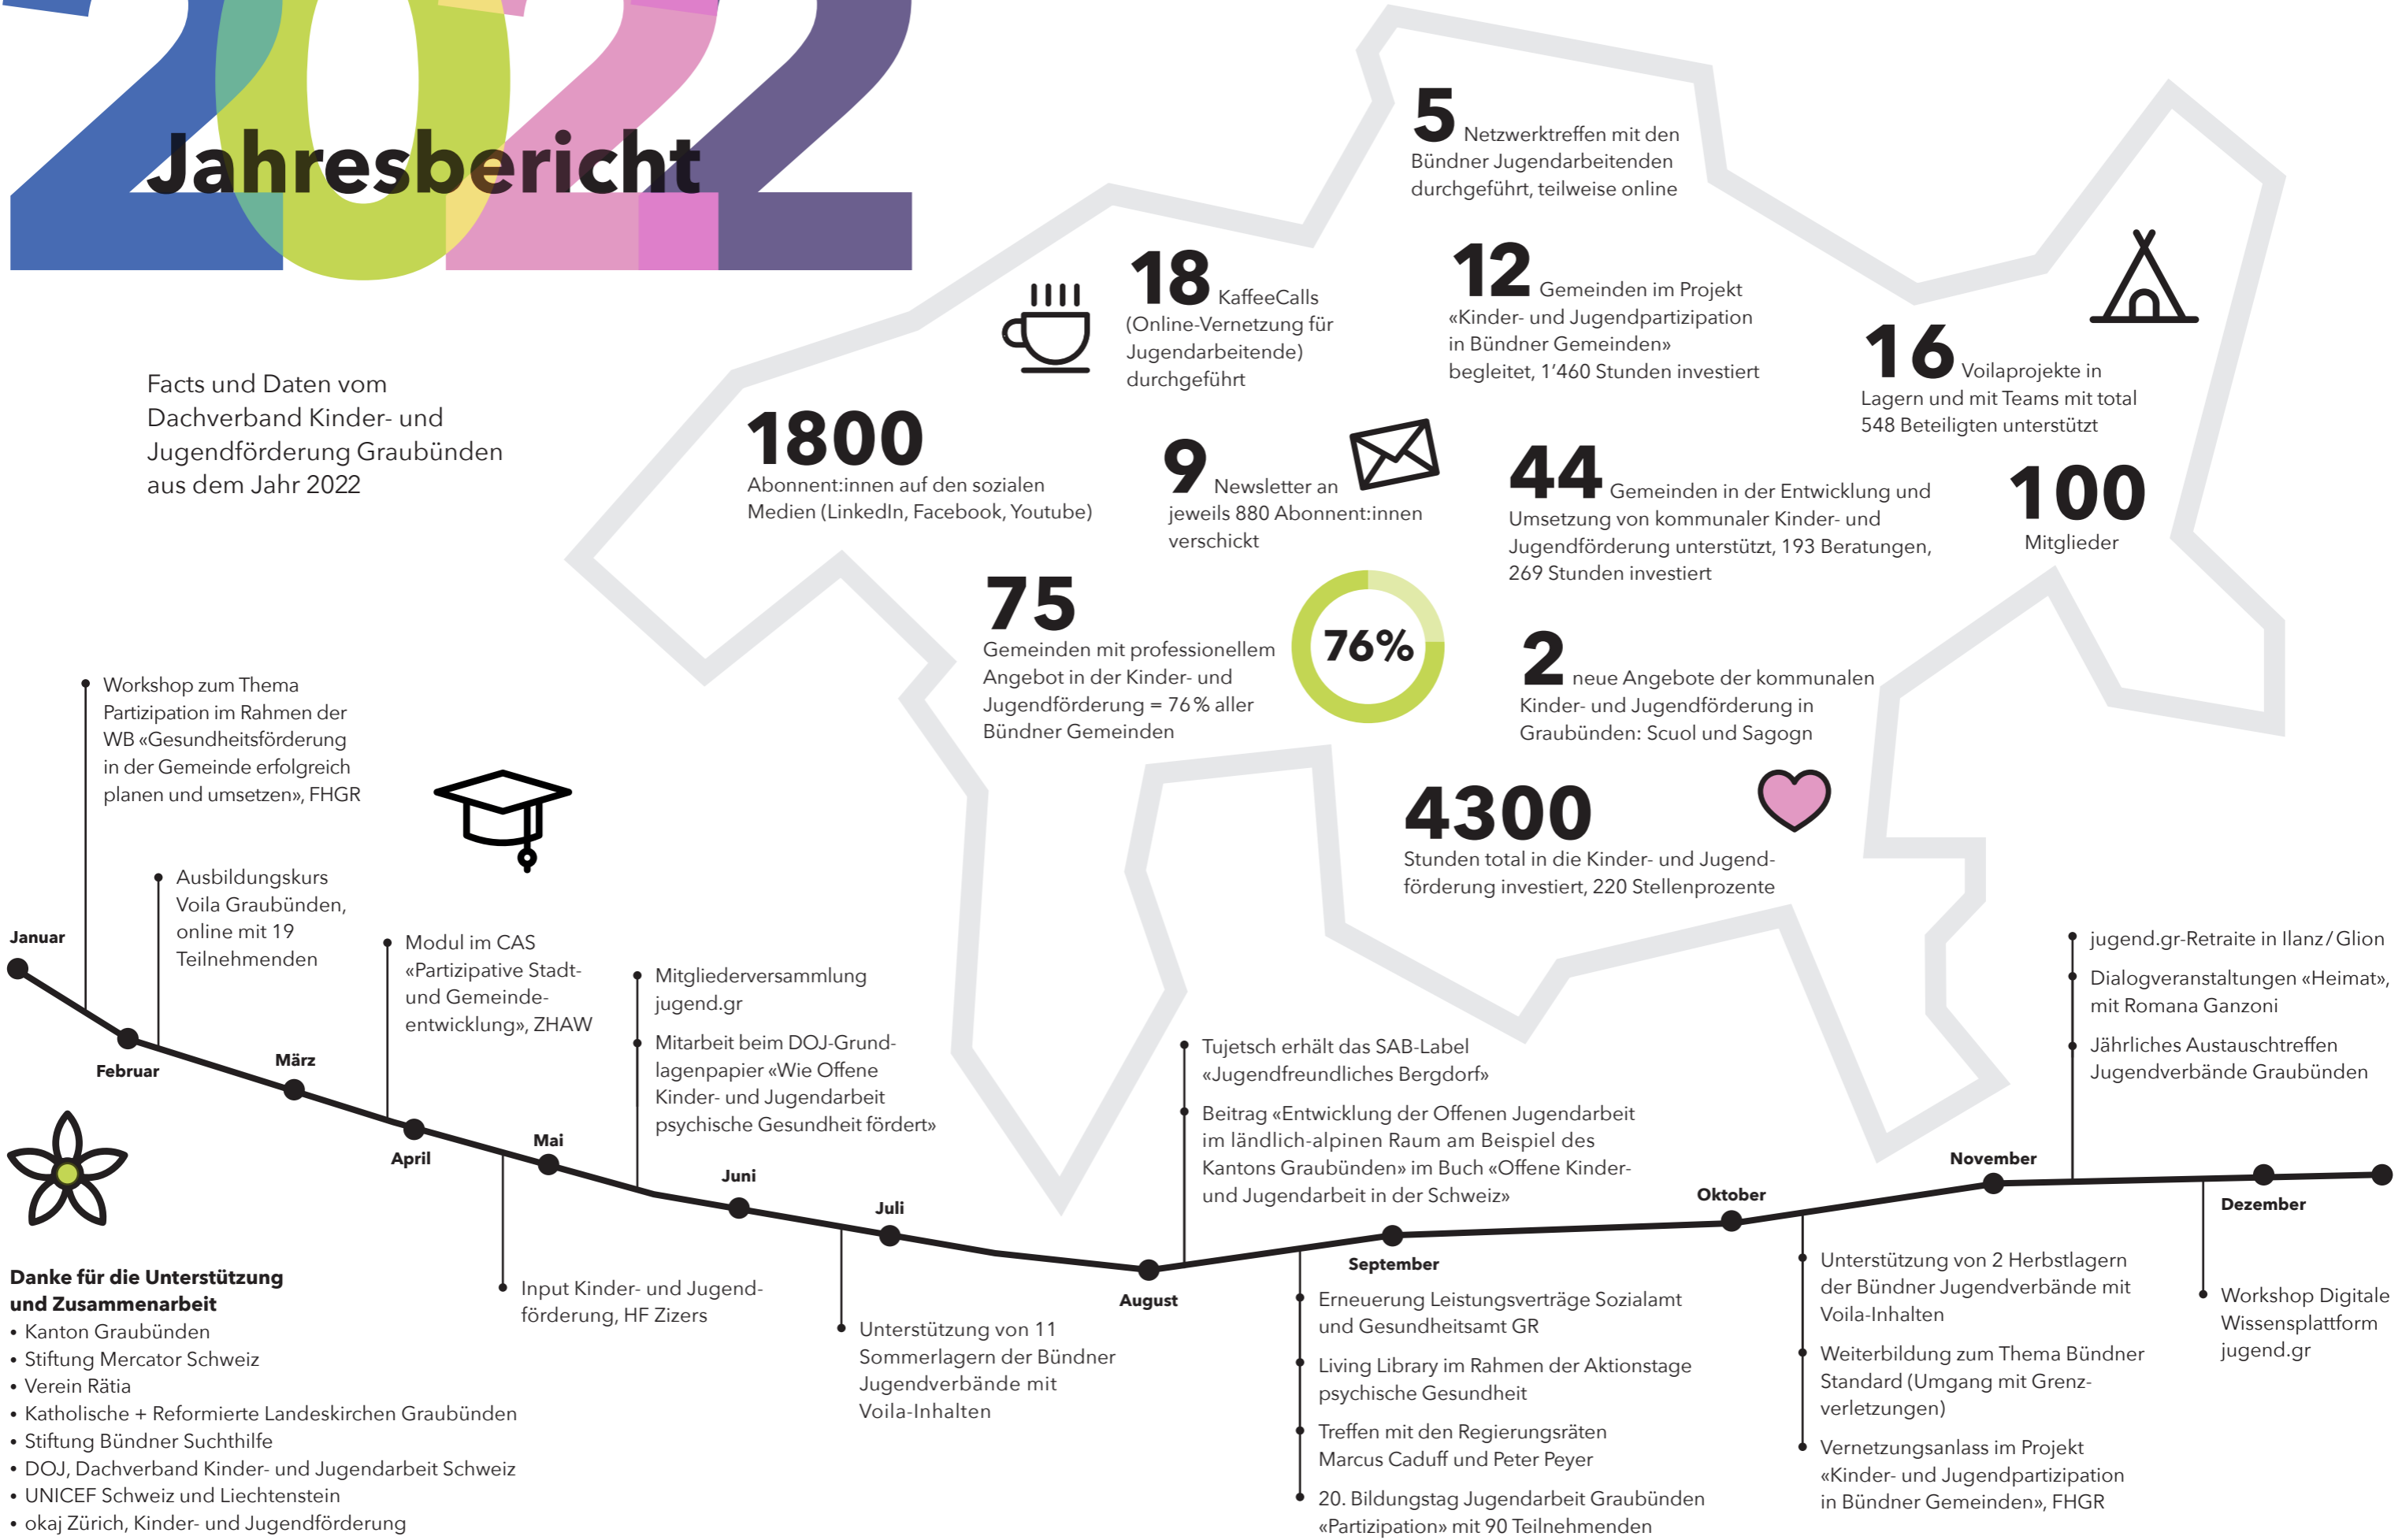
2022
Jahresbericht

Facts und Daten vom Dachverband Kinder- und Jugendförderung Graubünden aus dem Jahr 2022

5 Netzwerktreffen mit den Bündner Jugendarbeitenden durchgeführt, teilweise online

18 KaffeeCalls (Online-Vernetzung für Jugendarbeitende) durchgeführt

12 Gemeinden im Projekt «Kinder- und Jugendpartizipation in Bündner Gemeinden» begleitet, 1'460 Stunden investiert

16 Voilaprojekte in Lagern und mit Teams mit total 548 Beteiligten unterstützt

1800 Abonnent:innen auf den sozialen Medien (LinkedIn, Facebook, Youtube)

9 Newsletter an jeweils 880 Abonnent:innen verschickt

44 Gemeinden in der Entwicklung und Umsetzung von kommunaler Kinder- und Jugendförderung unterstützt, 193 Beratungen, 269 Stunden investiert

100 Mitglieder

75 Gemeinden mit professionellem Angebot in der Kinder- und Jugendförderung = 76 % aller Bündner Gemeinden

76%

2 neue Angebote der kommunalen Kinder- und Jugendförderung in Graubünden: Scuol und Sagogn

4300 Stunden total in die Kinder- und Jugendförderung investiert, 220 Stellenprozente

Januar
Workshop zum Thema Partizipation im Rahmen der WB «Gesundheitsförderung in der Gemeinde erfolgreich planen und umsetzen», FHGR

Februar
Ausbildungskurs Voila Graubünden, online mit 19 Teilnehmenden

März
Modul im CAS «Partizipative Stadt- und Gemeindeentwicklung», ZHAW

April
Input Kinder- und Jugendförderung, HF Zizers

Mai
Mitgliederversammlung jugend.gr
Mitarbeit beim DOJ-Grundlagenpapier «Wie Offene Kinder- und Jugendarbeit psychische Gesundheit fördert»

Juni

Juli
Unterstützung von 11 Sommerlagern der Bündner Jugendverbände mit Voila-Inhalten

August
Tujetsch erhält das SAB-Label «Jugendfreundliches Bergdorf»
Beitrag «Entwicklung der Offenen Jugendarbeit im ländlich-alpinen Raum am Beispiel des Kantons Graubünden» im Buch «Offene Kinder- und Jugendarbeit in der Schweiz»

September
Erneuerung Leistungsverträge Sozialamt und Gesundheitsamt GR
Living Library im Rahmen der Aktionstage psychische Gesundheit
Treffen mit den Regierungsräten Marcus Caduff und Peter Peyer
20. Bildungstag Jugendarbeit Graubünden «Partizipation» mit 90 Teilnehmenden

Oktober
Unterstützung von 2 Herbstlagern der Bündner Jugendverbände mit Voila-Inhalten
Weiterbildung zum Thema Bündner Standard (Umgang mit Grenzverletzungen)
Vernetzungsanlass im Projekt «Kinder- und Jugendpartizipation in Bündner Gemeinden», FHGR

November
jugend.gr-Retraite in Ilanz/Glion
Dialogveranstaltungen «Heimat», mit Romana Ganzoni
Jährliches Austauschtreffen Jugendverbände Graubünden

Dezember
Workshop Digitale Wissensplattform jugend.gr

Danke für die Unterstützung und Zusammenarbeit
• Kanton Graubünden
• Stiftung Mercator Schweiz
• Verein Rätia
• Katholische + Reformierte Landeskirchen Graubünden
• Stiftung Bündner Suchthilfe
• DOJ, Dachverband Kinder- und Jugendarbeit Schweiz
• UNICEF Schweiz und Liechtenstein
• okaj Zürich, Kinder- und Jugendförderung